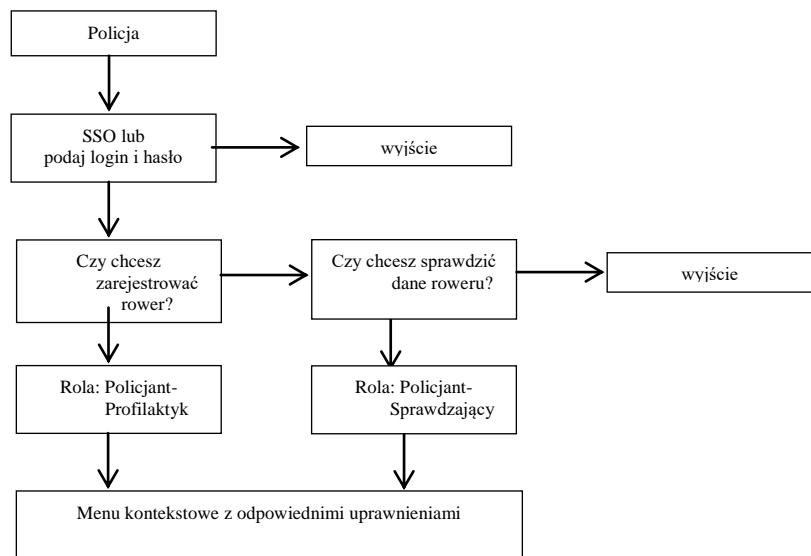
Policja

SSO lub podaj login i hasło

wyjście

Czy chcesz zarejestrować rower?

Czy chcesz sprawdzić dane roweru?

wyjście

Rola: Policjant-Profilaktyk

Rola: Policjant-Sprawdzający

Menu kontekstowe z odpowiednimi uprawnieniami